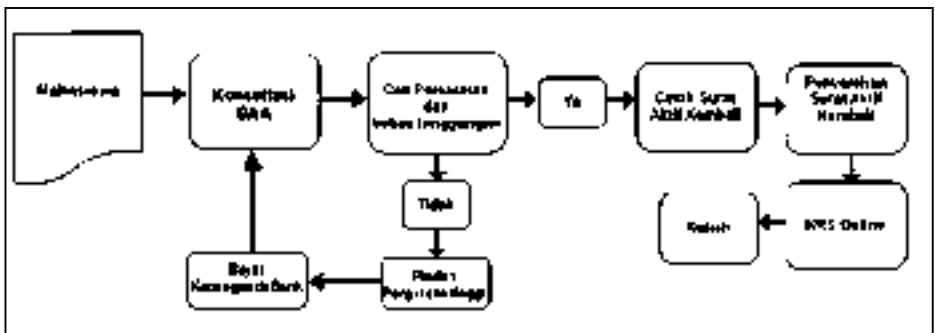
Mahasiswa

Konsultasi BAA

Cek Persaratan dan bebas tanggungan

Ya

Cetak Surat Aktif Kembali

Pengesahan Surat Aktif Kembali

Tidak

KRS Online

Selesai

Bayar Tanggungan di Bank

Rincian Pengembalian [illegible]